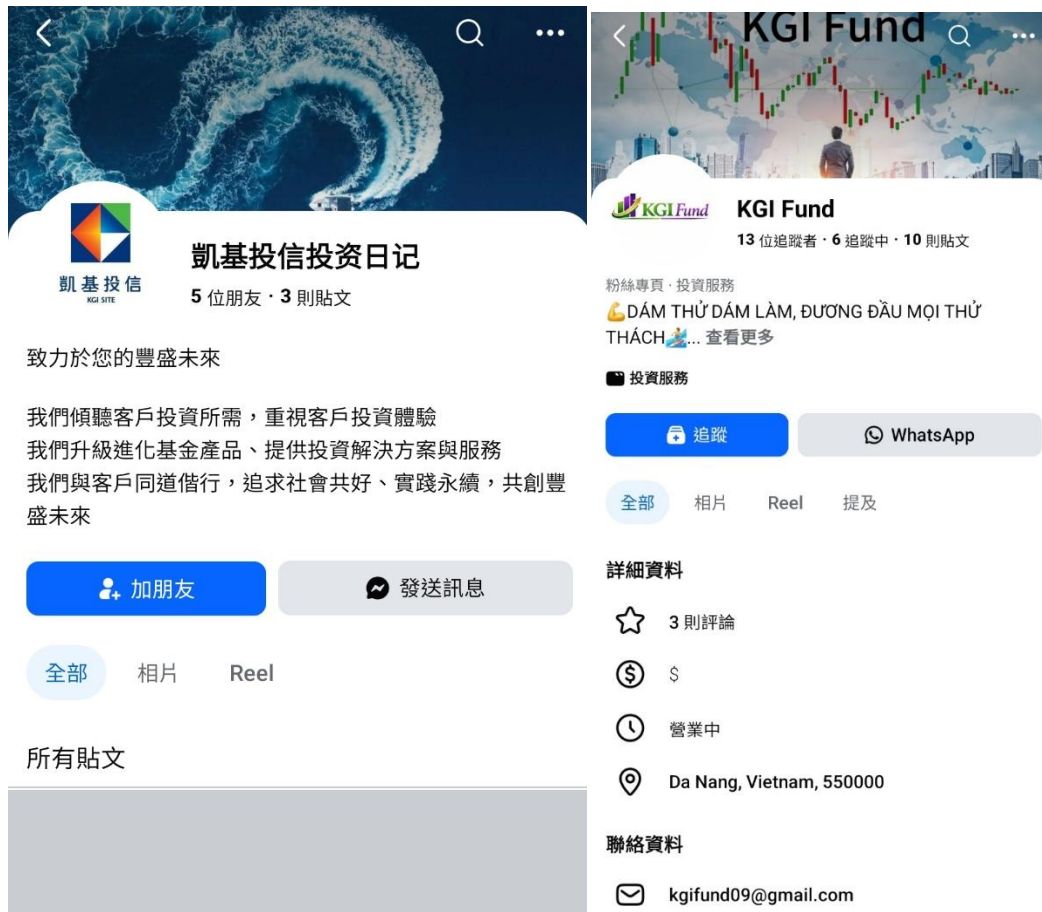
凱基投信
KGI SITE

凱基投信投资日记
5 位朋友 · 3 則貼文

致力於您的豐盛未來

我們傾聽客戶投資所需，重視客戶投資體驗
我們升級進化基金產品、提供投資解決方案與服務
我們與客戶同道偕行，追求社會共好、實踐永續，共創豐盛未來

加朋友
發送訊息

全部
相片
Reel

所有貼文

KGI Fund

KGI Fund

KGI Fund
13 位追蹤者 · 6 追蹤中 · 10 則貼文

粉絲專頁 · 投資服務
DÁM THỬ DÁM LÀM, ĐƯƠNG ĐẦU MỌI THỬ THÁCH... 查看更多

投資服務

追蹤
WhatsApp

全部
相片
Reel
提及

詳細資料

3 則評論

$

營業中

Da Nang, Vietnam, 550000

聯絡資料

kgifund09@gmail.com